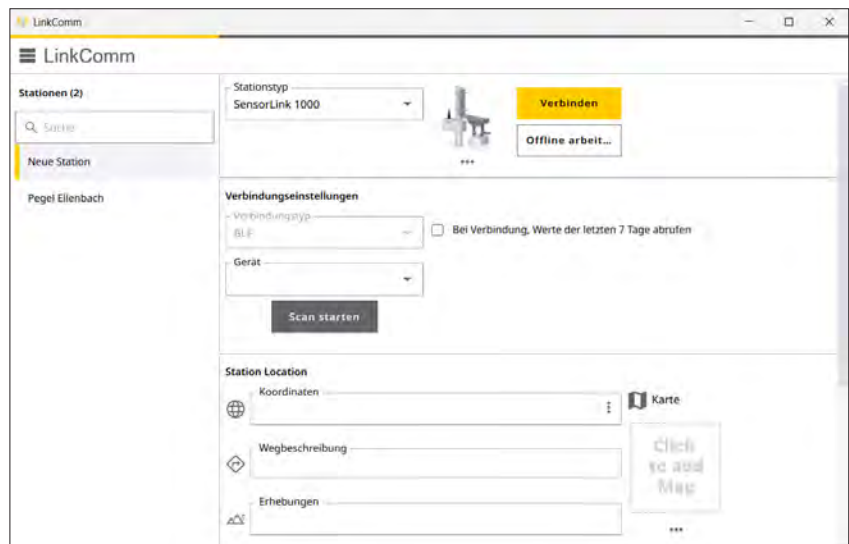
LinkComm

LinkComm

Stationen (2)

Suche

Neue Station

Pegel Ellenbach

Stationstyp
SensorLink 1000

•••

Verbinden

Offline arbeit...

Verbindungseinstellungen

Verbindungstyp
BLE

Bei Verbindung, Werte der letzten 7 Tage abrufen

Gerät

Scan starten

Station Location

Koordinaten

Karte

Wegbeschreibung

Click to add Map

Erhebungen

•••